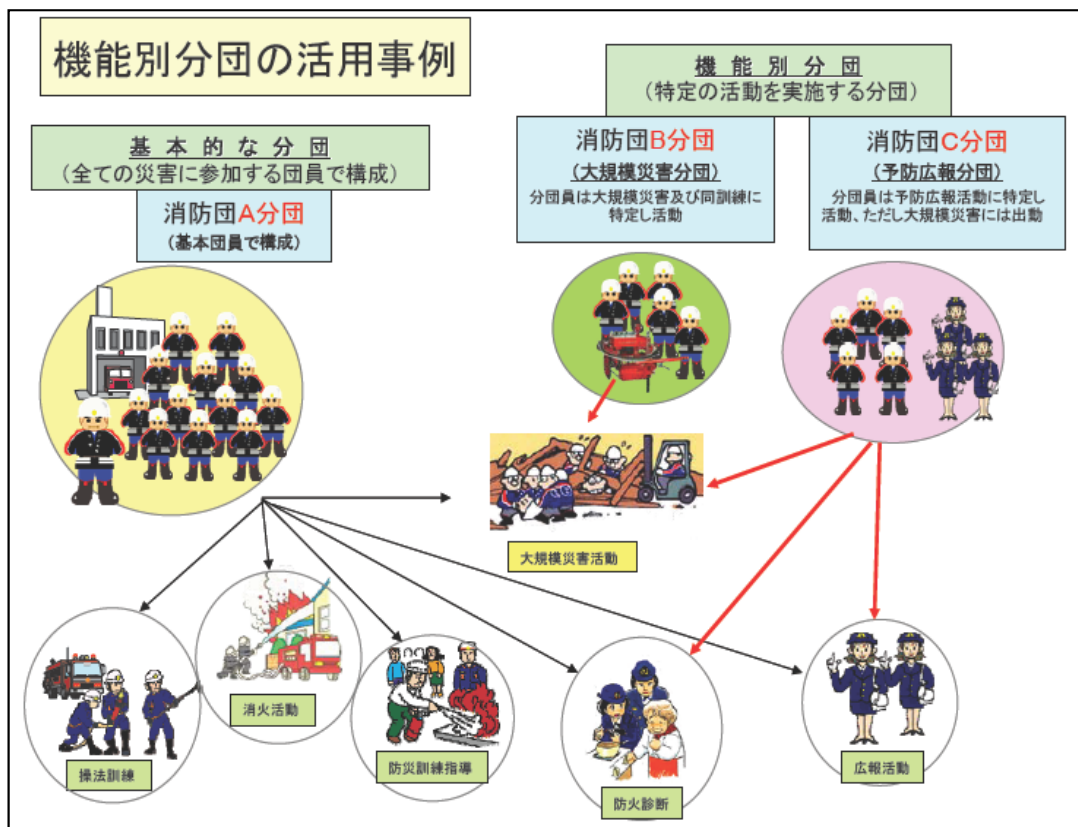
機能別分団の活用事例

機能別分団
（特定の活動を実施する分団）

基本的な分団
（全ての災害に参加する団員で構成）

消防団A分団
（基本団員で構成）

消防団B分団
（大規模災害分団）
分団員は大規模災害及び同訓練に特定し活動

消防団C分団
（予防広報分団）
分団員は予防広報活動に特定し活動、ただし大規模災害には出動

大規模災害活動

消火活動

操法訓練

防災訓練指導

防火診断

広報活動